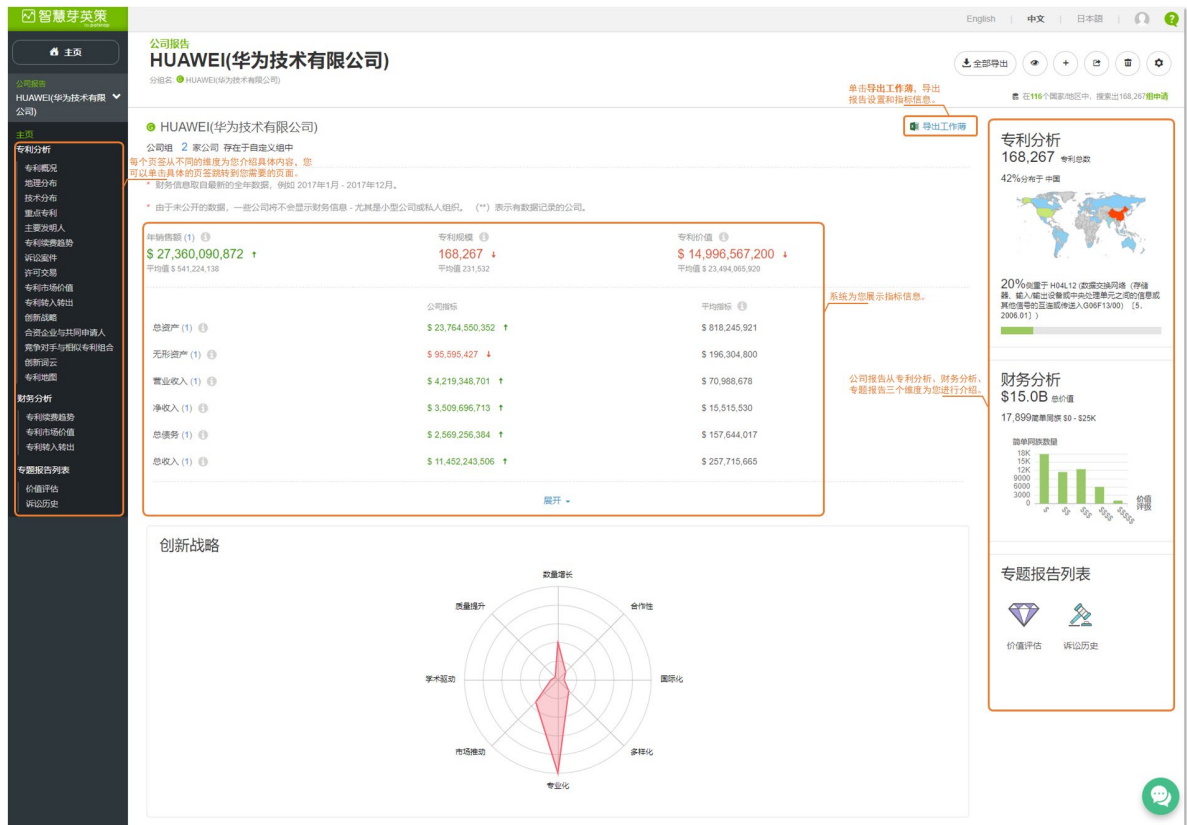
智慧芽英策

English | 中文 | 日本語

主页

公司报告
HUAWEI(华为技术有限公司)

主页
专利分析
专利概况
地理分布
技术分布
重点专利
主要发明人
专利续费趋势
诉讼案件
许可交易
专利市场价值
专利转入转出
创新战略
合资企业与共同申请人
竞争对手与相似专利组合
创新词云
专利地图
财务分析
专利续费趋势
专利市场价值
专利转入转出
专题报告列表
价值评估
诉讼历史

公司报告
HUAWEI(华为技术有限公司)
分组名 HUAWEI(华为技术有限公司)

全部导出

单击导出工作薄，导出报告设置和指标信息。

在116个国家地区中，搜索出168,267组申请

HUAWEI(华为技术有限公司)
导出工作薄

公司组 2 家公司 存在于自定义组中

每个页签从不同的维度为您介绍具体内容。您可以单击具体的页签跳转到您需要的页面。

* 财务信息取自最新的全年数据，例如 2017年1月 - 2017年12月。

* 由于未公开的数据，一些公司将不会显示财务信息 - 尤其是小型公司或私人组织。（**）表示有数据记录的公司。

年销售额 (1)
$ 27,360,090,872
平均值 $ 541,224,138

专利规模
168,267
平均值 231,532

专利价值
$ 14,996,567,200
平均值 $ 23,494,065,920

系统为您展示指标信息。

| | 公司指标 | 平均指标 |
|---|---|---|
| 总资产 (1) | $ 23,764,550,352 | $ 818,245,921 |
| 无形资产 (1) | $ 95,595,427 | $ 196,304,800 |
| 营业收入 (1) | $ 4,219,348,701 | $ 70,988,678 |
| 净收入 (1) | $ 3,509,696,713 | $ 15,515,530 |
| 总债务 (1) | $ 2,569,256,384 | $ 157,644,017 |
| 总收入 (1) | $ 11,452,243,506 | $ 257,715,665 |

展开

创新战略

数量增长
合作性
国际化
多样化
专业化
市场推动
学术驱动
质量提升

专利分析
168,267 专利总数
42%分布于 中国

20%侧重于 H04L12 (数据交换网络（存储器、输入/输出设备或中央处理单元之间的信息或其他信号的互连或传送入G06F13/00）[5, 2006.01])

公司报告从专利分析、财务分析、专题报告三个维度为您进行介绍。

财务分析
$15.0B 总价值
17,899简单同族 $0 - $25K

简单同族数量
18K
15K
12K
9000
6000
3000
0
$
$$
$$$
$$$$
$$$$$
价值评级

专题报告列表
价值评估
诉讼历史